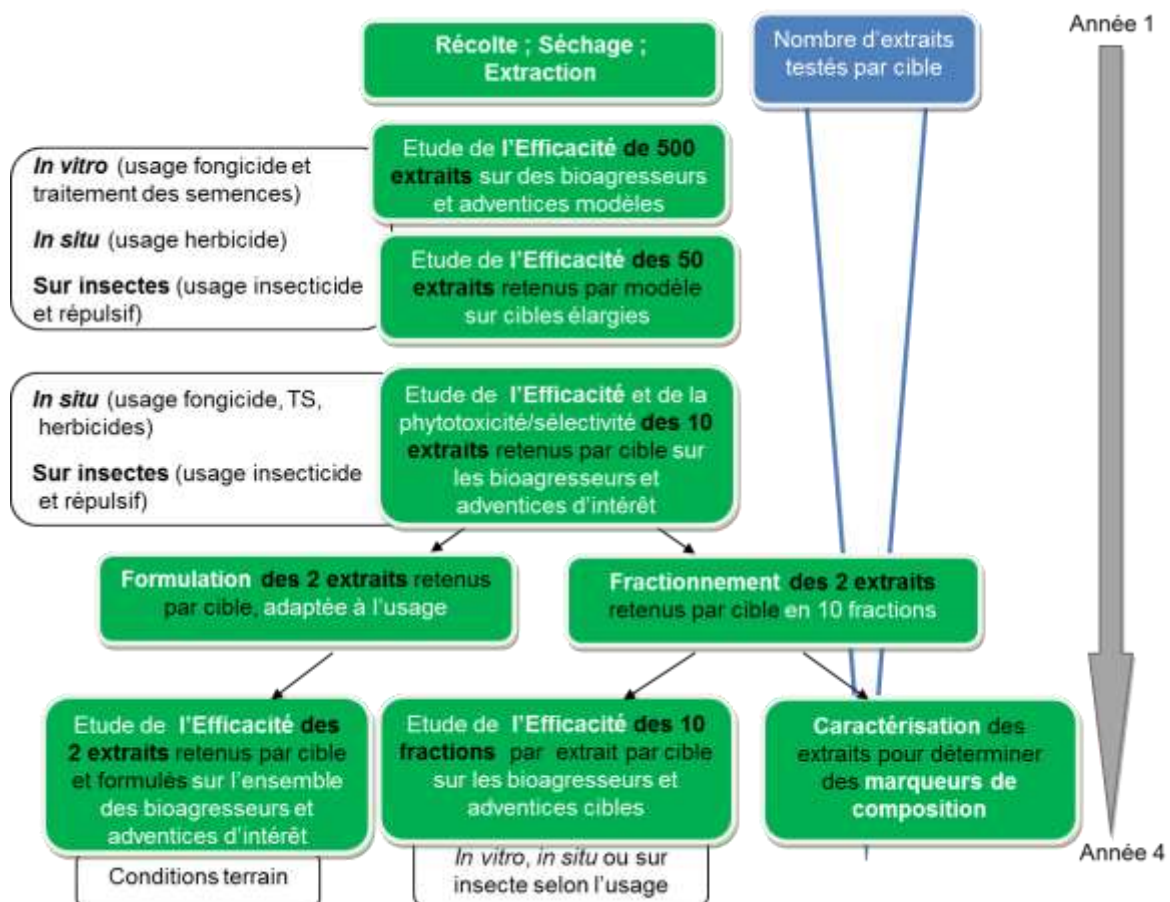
Année 1

Récolte ; Séchage ; Extraction

Nombre d'extraits testés par cible

In vitro (usage fongicide et traitement des semences)

In situ (usage herbicide)

Sur insectes (usage insecticide et répulsif)

Etude de l'Efficacité de 500 extraits sur des bioagresseurs et adventices modèles

Etude de l'Efficacité des 50 extraits retenus par modèle sur cibles élargies

In situ (usage fongicide, TS, herbicides)

Sur insectes (usage insecticide et répulsif)

Etude de l'Efficacité et de la phytotoxicité/sélectivité des 10 extraits retenus par cible sur les bioagresseurs et adventices d'intérêt

Formulation des 2 extraits retenus par cible, adaptée à l'usage

Fractionnement des 2 extraits retenus par cible en 10 fractions

Etude de l'Efficacité des 2 extraits retenus par cible et formulés sur l'ensemble des bioagresseurs et adventices d'intérêt

Etude de l'Efficacité des 10 fractions par extrait par cible sur les bioagresseurs et adventices cibles

Caractérisation des extraits pour déterminer des marqueurs de composition

Année 4

Conditions terrain

In vitro, in situ ou sur insecte selon l'usage